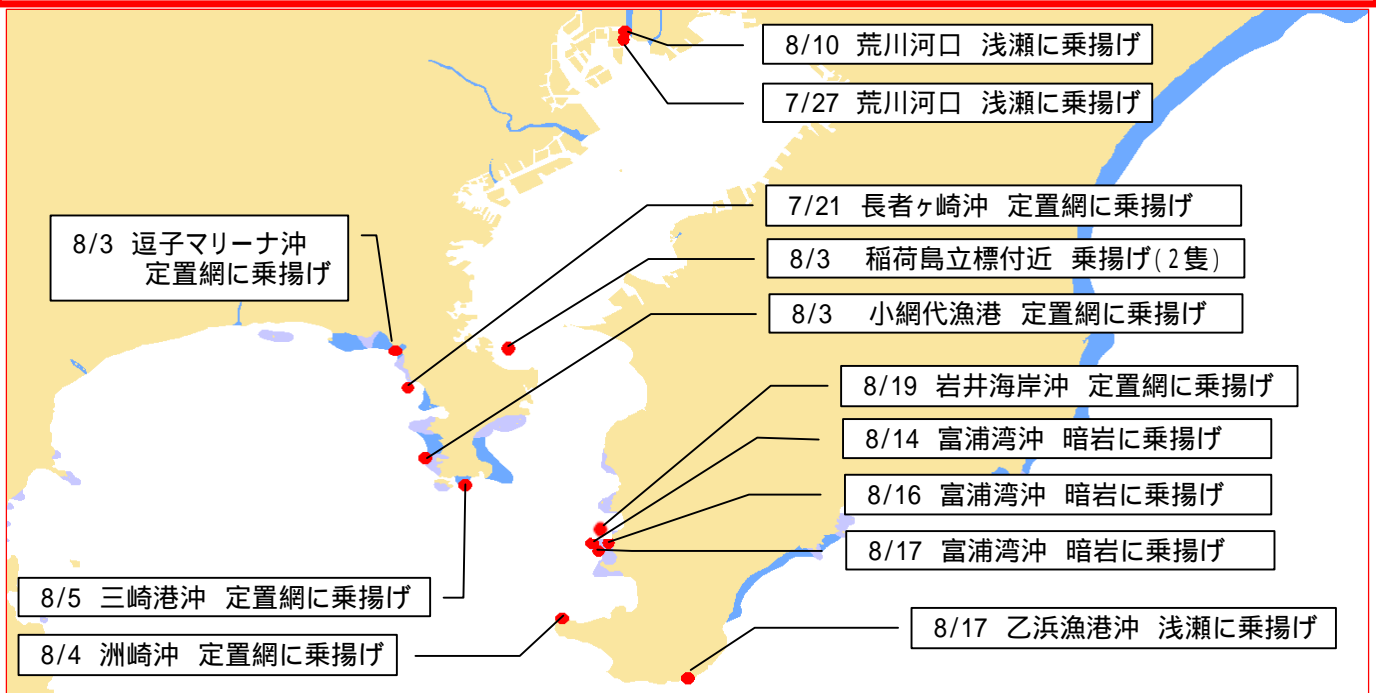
8/10 荒川河口 浅瀬に乗揚げ

7/27 荒川河口 浅瀬に乗揚げ

7/21 長者ヶ崎沖 定置網に乗揚げ

8/3 逗子マリーナ沖 定置網に乗揚げ

8/3 稲荷島立標付近 乗揚げ(2隻)

8/3 小網代漁港 定置網に乗揚げ

8/19 岩井海岸沖 定置網に乗揚げ

8/14 富浦湾沖 暗岩に乗揚げ

8/16 富浦湾沖 暗岩に乗揚げ

8/17 富浦湾沖 暗岩に乗揚げ

8/5 三崎港沖 定置網に乗揚げ

8/4 洲崎沖 定置網に乗揚げ

8/17 乙浜漁港沖 浅瀬に乗揚げ